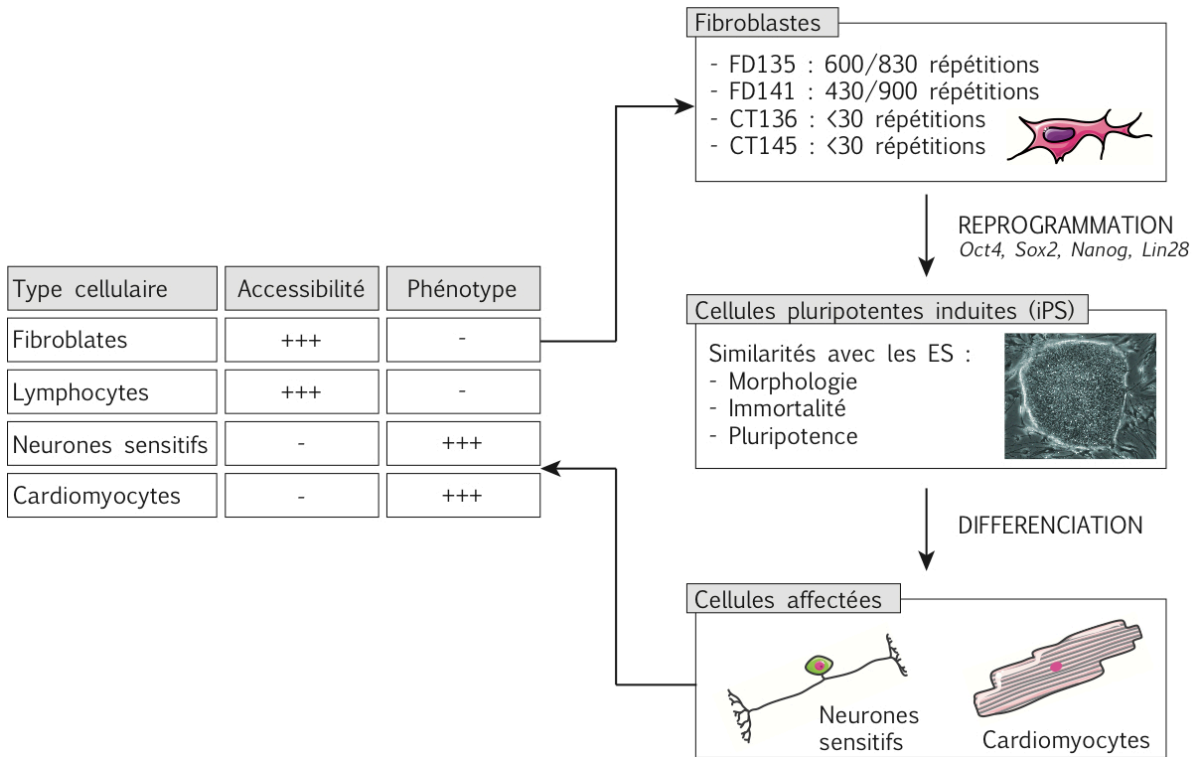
| Type cellulaire | Accessibilité | Phénotype |
|---|---|---|
| Fibroblates | +++ | - |
| Lymphocytes | +++ | - |
| Neurones sensitifs | - | +++ |
| Cardiomyocytes | - | +++ |

Fibroblastes

- FD135 : 600/830 répétitions
- FD141 : 430/900 répétitions
- CT136 : <30 répétitions
- CT145 : <30 répétitions

REPROGRAMMATION
*Oct4, Sox2, Nanog, Lin28*

Cellules pluripotentes induites (iPS)

Similarités avec les ES :
- Morphologie
- Immortalité
- Pluripotence

DIFFERENCIATION

Cellules affectées

Neurones sensitifs

Cardiomyocytes